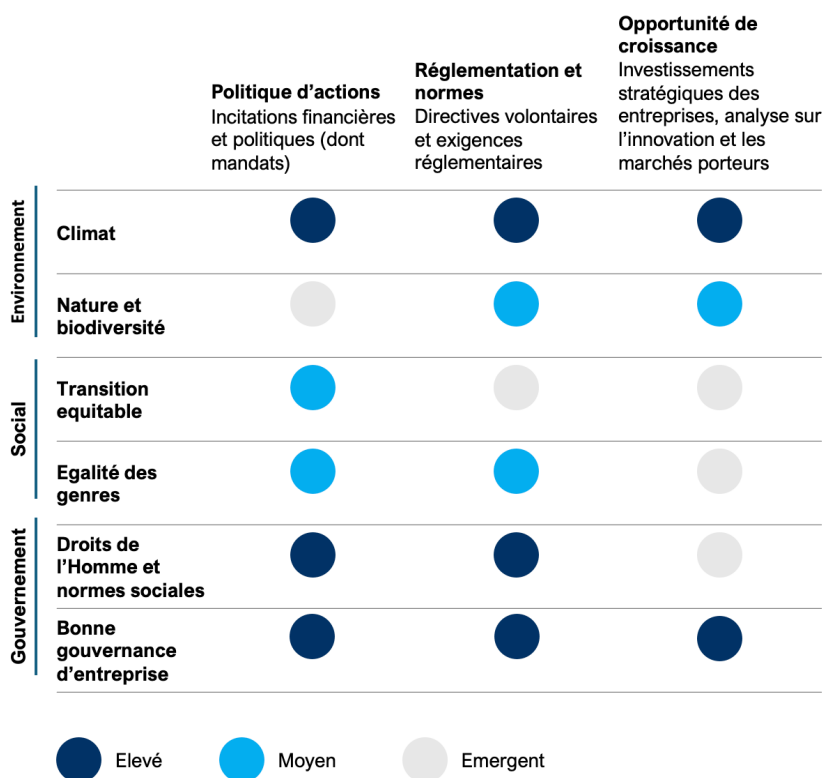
| | | Politique d’actions Incitations financières et politiques (dont mandats) | Réglementation et normes Directives volontaires et exigences réglementaires | Opportunité de croissance Investissements stratégiques des entreprises, analyse sur l’innovation et les marchés porteurs |
|---|---|---|---|---|
| Environnement | Climat | | | |
| | Nature et biodiversité | | | |
| Social | Transition equitable | | | |
| | Egalité des genres | | | |
| Gouvernement | Droits de l’Homme et normes sociales | | | |
| | Bonne gouvernance d’entreprise | | | |

Elevé Moyen Emergent